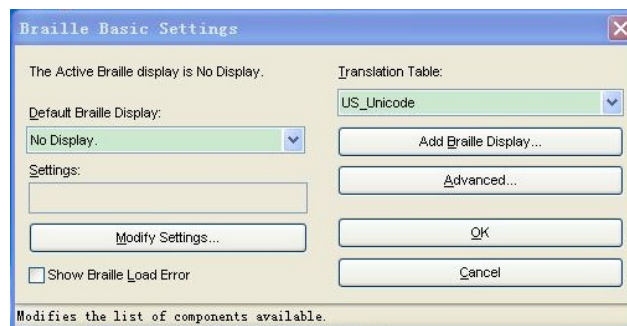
Braille Basic Settings

The Active Braille display is No Display.

Default Braille Display:

No Display.

Settings:

Modify Settings...

Show Braille Load Error

Translation Table:

US_Unicode

Add Braille Display...

Advanced...

OK

Cancel

Modifies the list of components available.